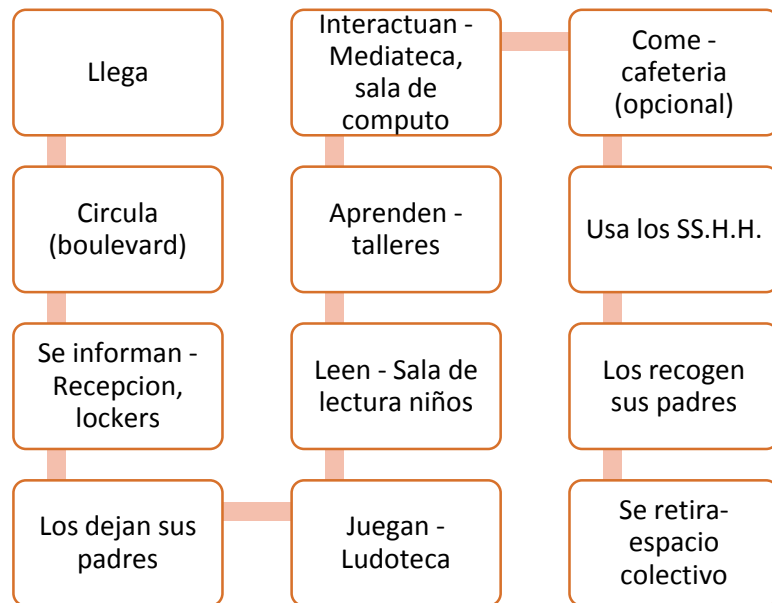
Llega

Circula (boulevard)

Se informan - Recepcion, lockers

Los dejan sus padres

Juegan - Ludoteca

Leen - Sala de lectura niños

Aprenden - talleres

Interactuan - Mediateca, sala de computo

Come - cafeteria (opcional)

Usa los SS.H.H.

Los recogen sus padres

Se retira- espacio colectivo